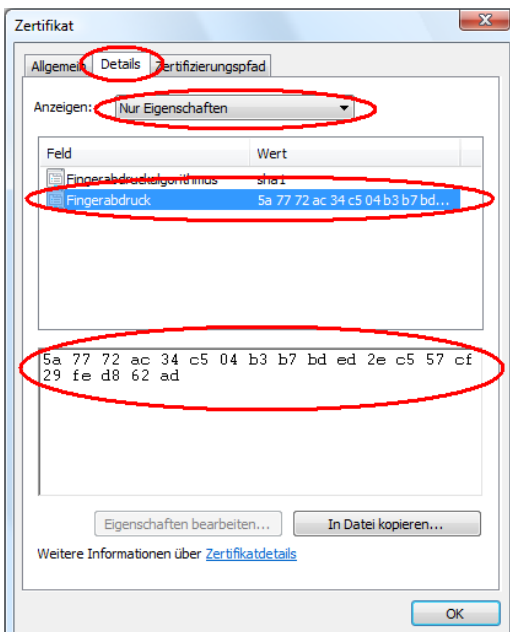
Zertifikat

Allgemein | Details | Zertifizierungspfad

Anzeigen: Nur Eigenschaften

| Feld | Wert |
|---|---|
| Fingerabdruckalgorithmus | sha1 |
| Fingerabdruck | 5a 77 72 ac 34 c5 04 b3 b7 bd... |

5a 77 72 ac 34 c5 04 b3 b7 bd ed 2e c5 57 cf 29 fe d8 62 ad

Eigenschaften bearbeiten... | In Datei kopieren...

Weitere Informationen über Zertifikatdetails

OK